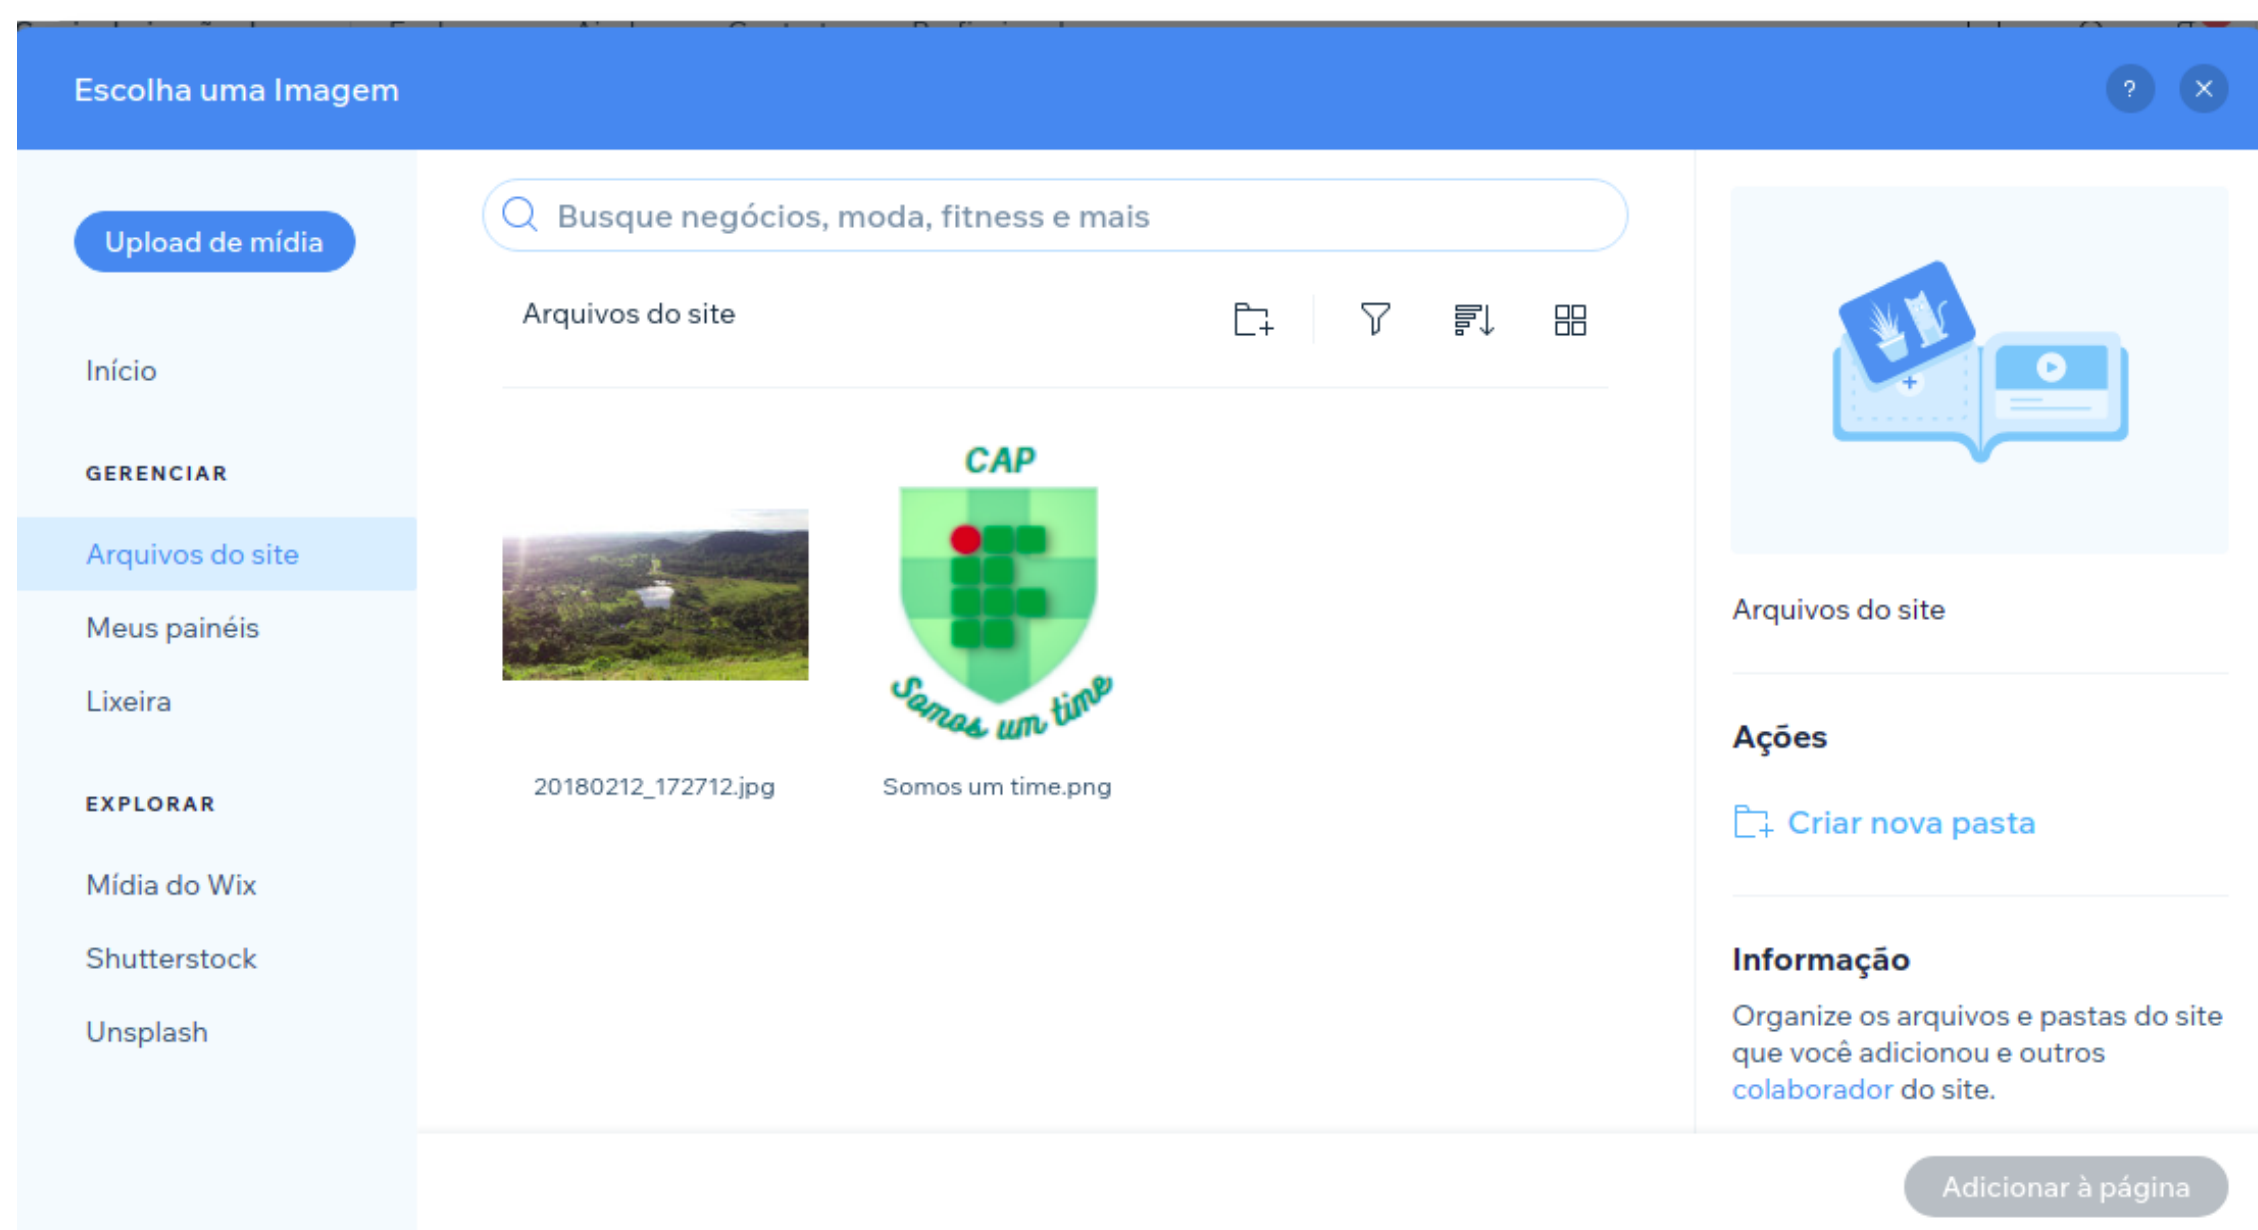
Escolha uma Imagem

?

Upload de mídia

Busque negócios, moda, fitness e mais

Arquivos do site

Início

GERENCIAR

Arquivos do site

Meus painéis

Lixeira

EXPLORAR

Mídia do Wix

Shutterstock

Unsplash

CAP

Somos um time

20180212_172712.jpg

Somos um time.png

Arquivos do site

Ações

Criar nova pasta

Informação

Organize os arquivos e pastas do site que você adicionou e outros colaborador do site.

Adicionar à página